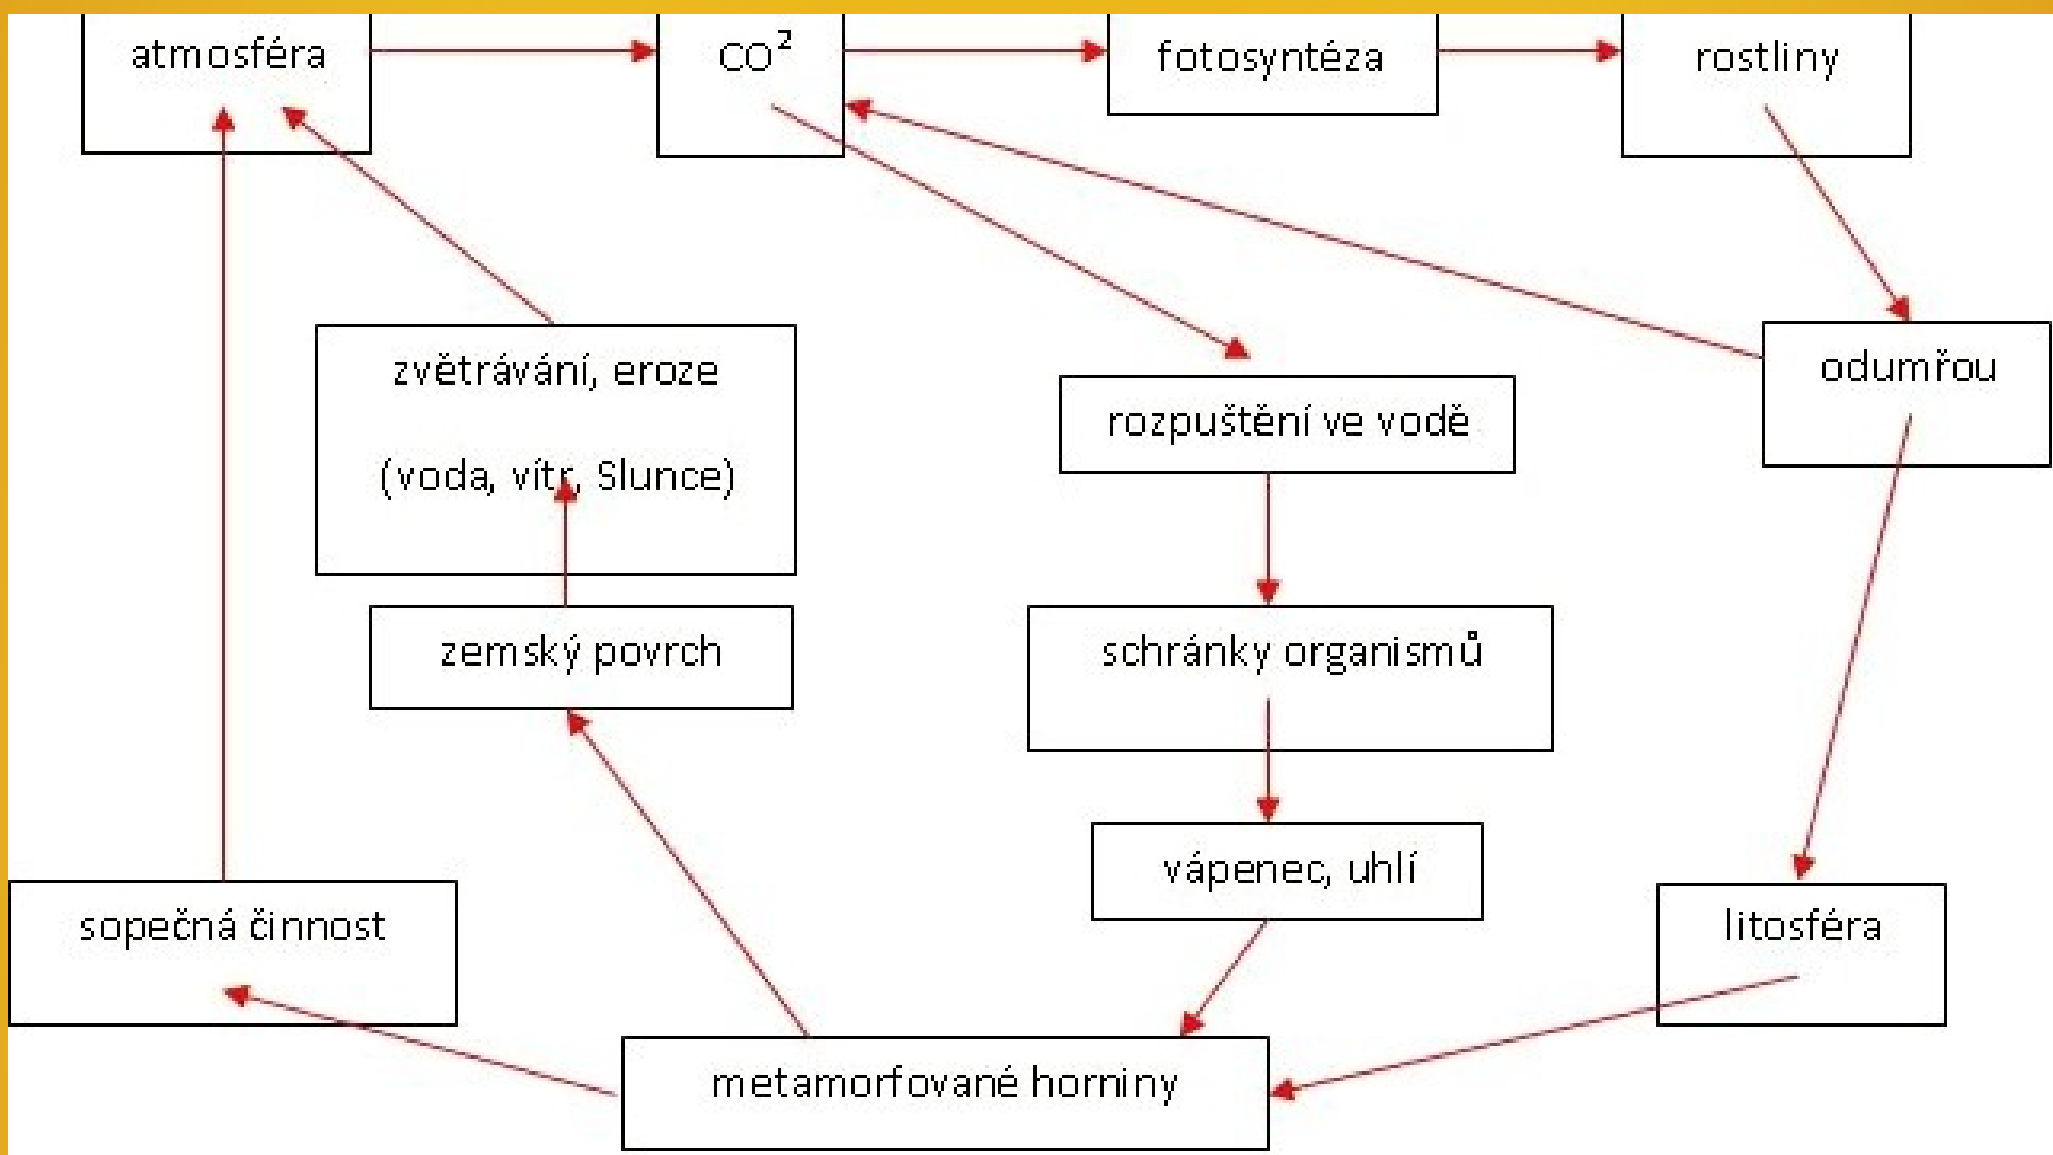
atmosféra

$CO^2$

fotosyntéza

rostliny

zvětrávání, eroze

(voda, vítr, Slunce)

rozpuštění ve vodě

odumřou

zemský povrch

schránky organismů

vápenec, uhlí

sopečná činnost

litosféra

metamorfované horniny